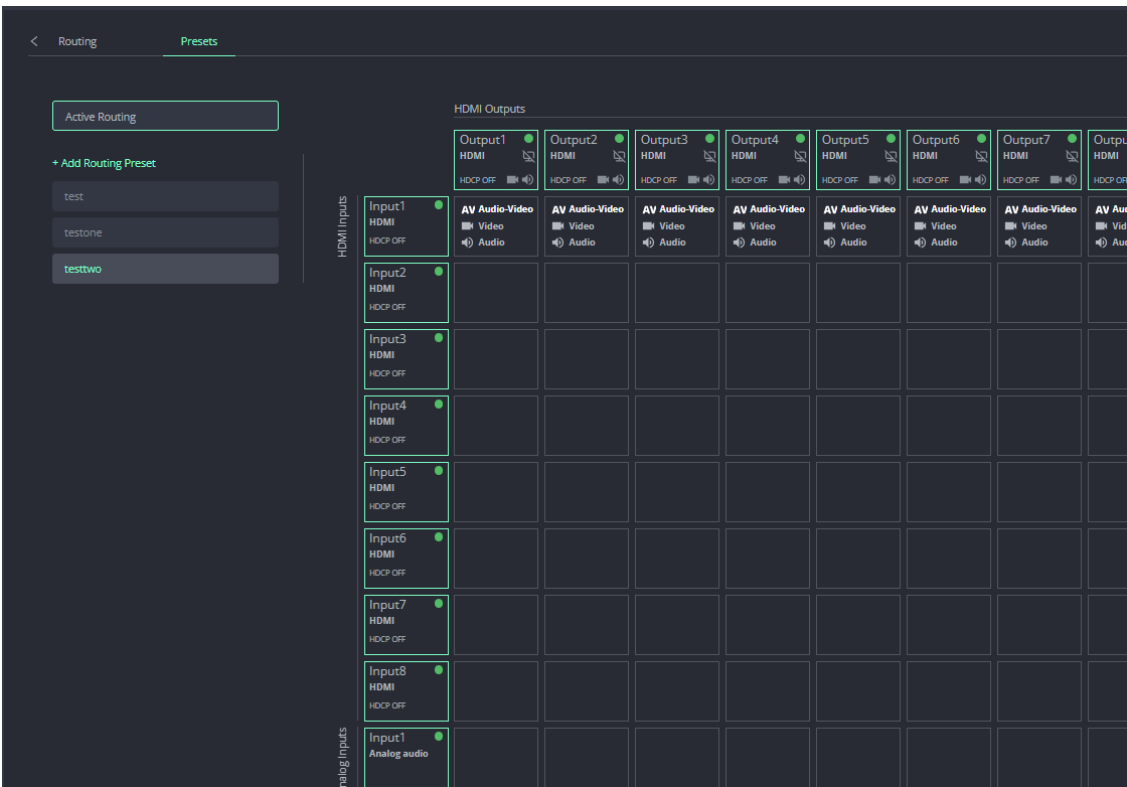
< Routing Presets

Active Routing

+ Add Routing Preset

test

testone

testtwo

HDMI Outputs

| | Output1 HDMI HDCP OFF | Output2 HDMI HDCP OFF | Output3 HDMI HDCP OFF | Output4 HDMI HDCP OFF | Output5 HDMI HDCP OFF | Output6 HDMI HDCP OFF | Output7 HDMI HDCP OFF | Outpu HDMI HDCP OF |
|---|---|---|---|---|---|---|---|---|
| Input1 HDMI HDCP OFF | AV Audio-Video Video Audio | AV Audio-Video Video Audio | AV Audio-Video Video Audio | AV Audio-Video Video Audio | AV Audio-Video Video Audio | AV Audio-Video Video Audio | AV Audio-Video Video Audio | AV Au Vid Au |
| Input2 HDMI HDCP OFF | | | | | | | | |
| Input3 HDMI HDCP OFF | | | | | | | | |
| Input4 HDMI HDCP OFF | | | | | | | | |
| Input5 HDMI HDCP OFF | | | | | | | | |
| Input6 HDMI HDCP OFF | | | | | | | | |
| Input7 HDMI HDCP OFF | | | | | | | | |
| Input8 HDMI HDCP OFF | | | | | | | | |
| Input1 Analog audio | | | | | | | | |

HDMI Inputs

nalog Inputs